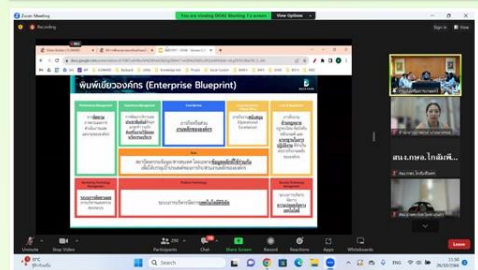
Zoom Meeting
Recording
You are viewing ZMS Meeting 1's screen
View Options
พิมพ์เขียวองค์กร (Enterprise Blueprint)
Data
สพ.ท.กทพ.ใกล้เคียง
Unmute
Stop Video
Participants
Chat
Share Screen
Record
Reactions
Apps
Whiteboards
Leave
Search